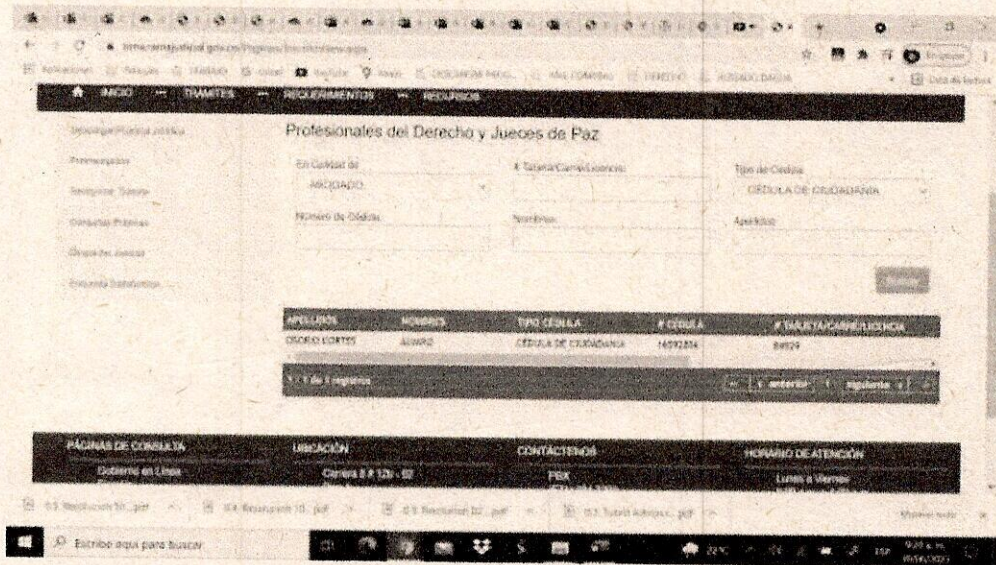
INICIO TRAMITES REQUERIMIENTOS RECURSOS

Profesionales del Derecho y Jueces de Paz

En Calidad de
ABOGADO

# Tarjeta/Carné/Licencia

Tipo de Cédula
CÉDULA DE CIUDADANÍA

Número de Cédula

Nombres

Apellidos

| APELLIDOS | NOMBRES | TIPO CÉDULA | # CÉDULA | # TARJETA/CARNÉ/LICENCIA |
|---|---|---|---|---|
| OSORIO CORTES | ALVARO | CÉDULA DE CIUDADANÍA | 16592804 | 84929 |

1 - 1 de 1 registros

anterior 1 siguiente

PÁGINAS DE CONSULTA
Gobierno en Línea

UBICACIÓN
Carrera 8 # 12b - 82

CONTÁCTENOS
PBX

HORARIO DE ATENCIÓN
Lunes a Viernes

Escribe aquí para buscar